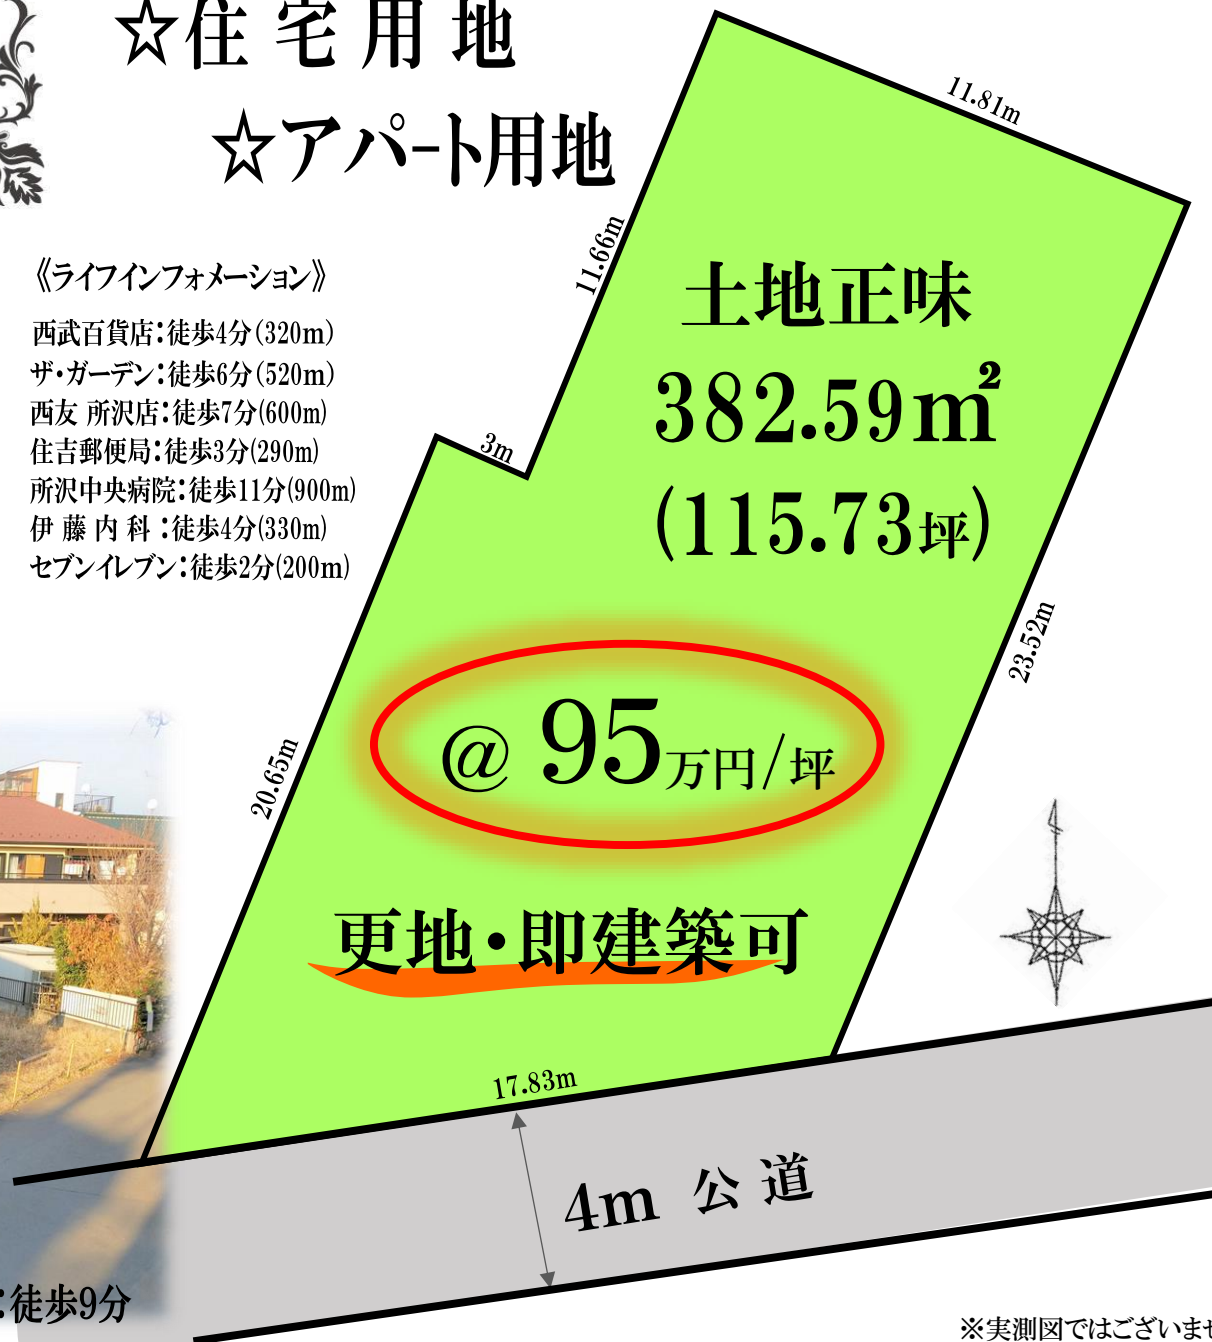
☆住 宅 用 地

☆アパ-ト用地

《ライフインフォメーション》

西武百貨店：徒歩4分(320m)
ザ・ガーデン：徒歩6分(520m)
西友 所沢店：徒歩7分(600m)
住吉郵便局：徒歩3分(290m)
所沢中央病院：徒歩11分(900m)
伊 藤 内 科 ：徒歩4分(330m)
セブンイレブン：徒歩2分(200m)

11.81m

11.66m

3m

土地正味
382.59㎡
(115.73坪)

23.52m

20.65m

@ 95万円/坪

更地・即建築可

17.83m

4m 公 道

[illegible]：徒歩9分

※実測図ではございませ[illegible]